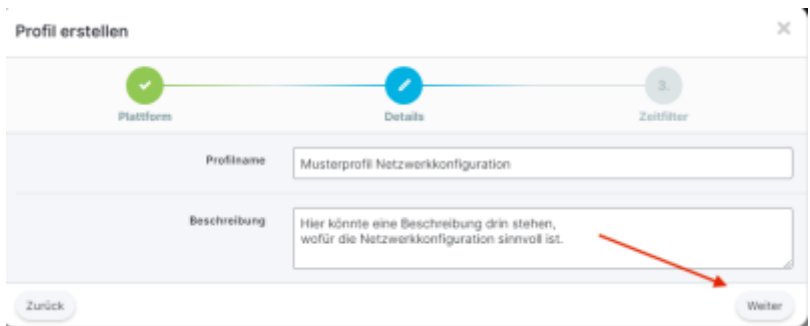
Profil erstellen

×

Plattform

Details

3.

Zeitfilter

Profilname

Musterprofil Netzwerkkonfiguration

Beschreibung

Hier könnte eine Beschreibung drin stehen, wofür die Netzwerkkonfiguration sinnvoll ist.

Zurück

Weiter